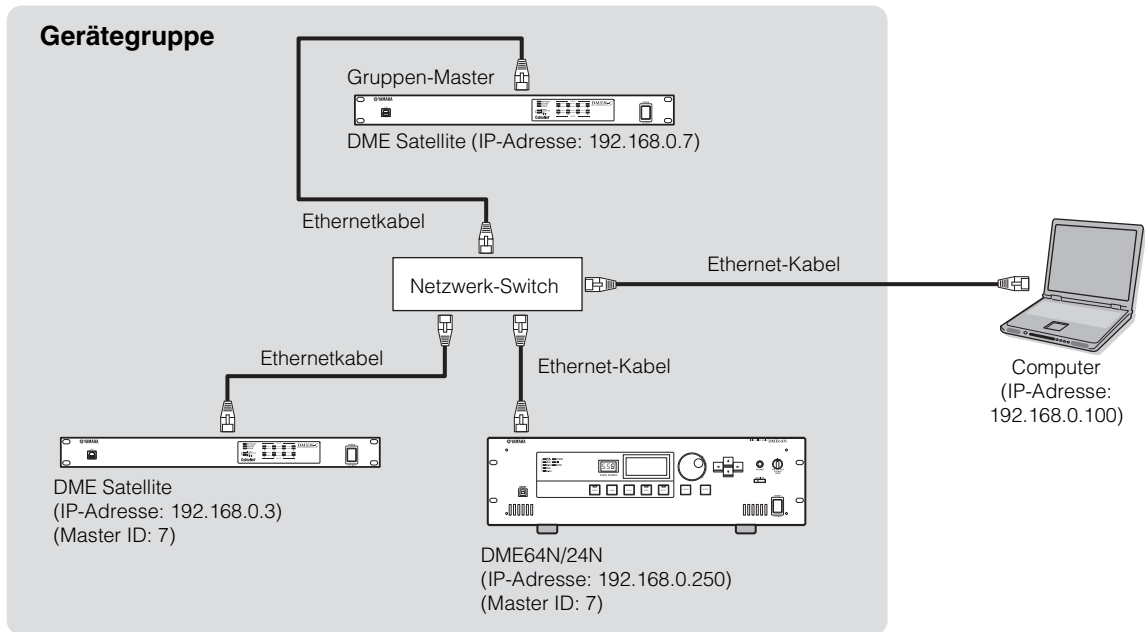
Gerätegruppe

Gruppen-Master

DME Satellite (IP-Adresse: 192.168.0.7)

Ethernetkabel

Netzwerk-Switch

Ethernet-Kabel

Computer
(IP-Adresse:
192.168.0.100)

Ethernetkabel

Ethernet-Kabel

DME Satellite
(IP-Adresse: 192.168.0.3)
(Master ID: 7)

DME64N/24N
(IP-Adresse: 192.168.0.250)
(Master ID: 7)